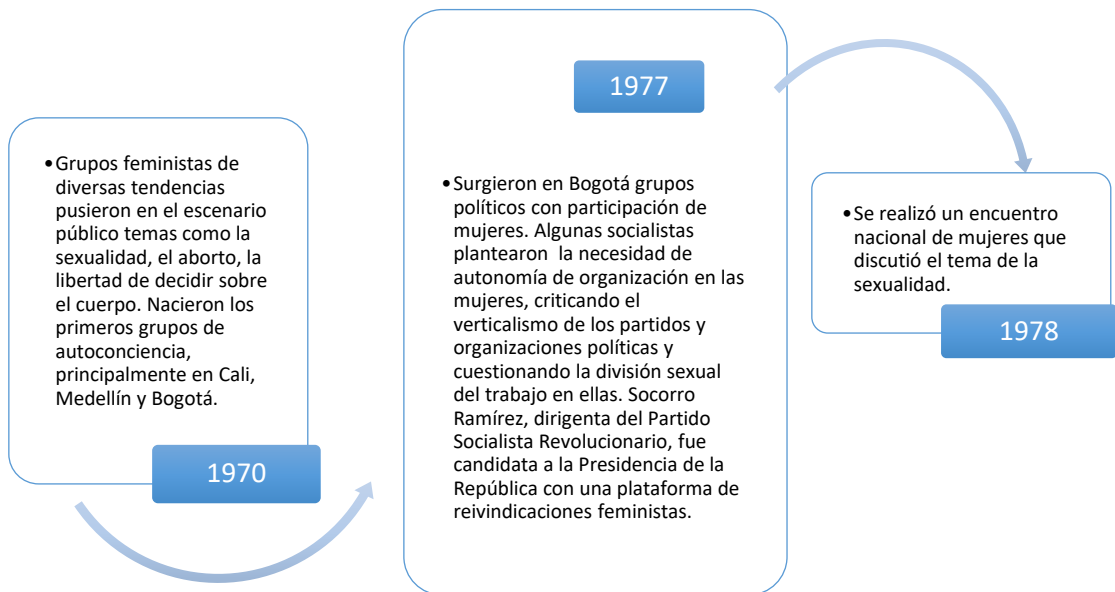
• Grupos feministas de diversas tendencias pusieron en el escenario público temas como la sexualidad, el aborto, la libertad de decidir sobre el cuerpo. Nacieron los primeros grupos de autoconciencia, principalmente en Cali, Medellín y Bogotá.

1970

1977

• Surgieron en Bogotá grupos políticos con participación de mujeres. Algunas socialistas plantearon la necesidad de autonomía de organización en las mujeres, criticando el verticalismo de los partidos y organizaciones políticas y cuestionando la división sexual del trabajo en ellas. Socorro Ramírez, dirigenta del Partido Socialista Revolucionario, fue candidata a la Presidencia de la República con una plataforma de reivindicaciones feministas.

• Se realizó un encuentro nacional de mujeres que discutió el tema de la sexualidad.

1978